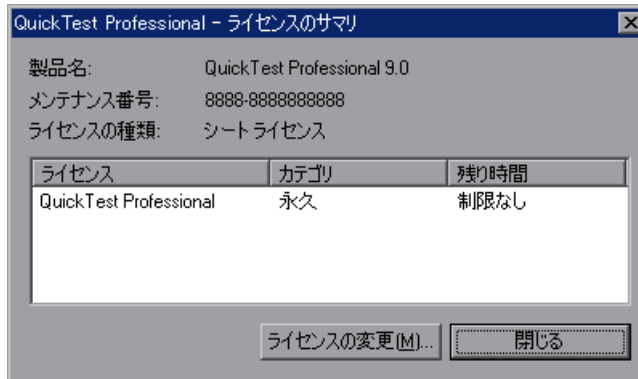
QuickTest Professional - ライセンスのサマリ

製品名: QuickTest Professional 9.0

メンテナンス番号: 8888-8888888888

ライセンスの種類: シートライセンス

| ライセンス | カテゴリ | 残り時間 |
|---|---|---|
| QuickTest Professional | 永久 | 制限なし |

ライセンスの変更(M)...

閉じる